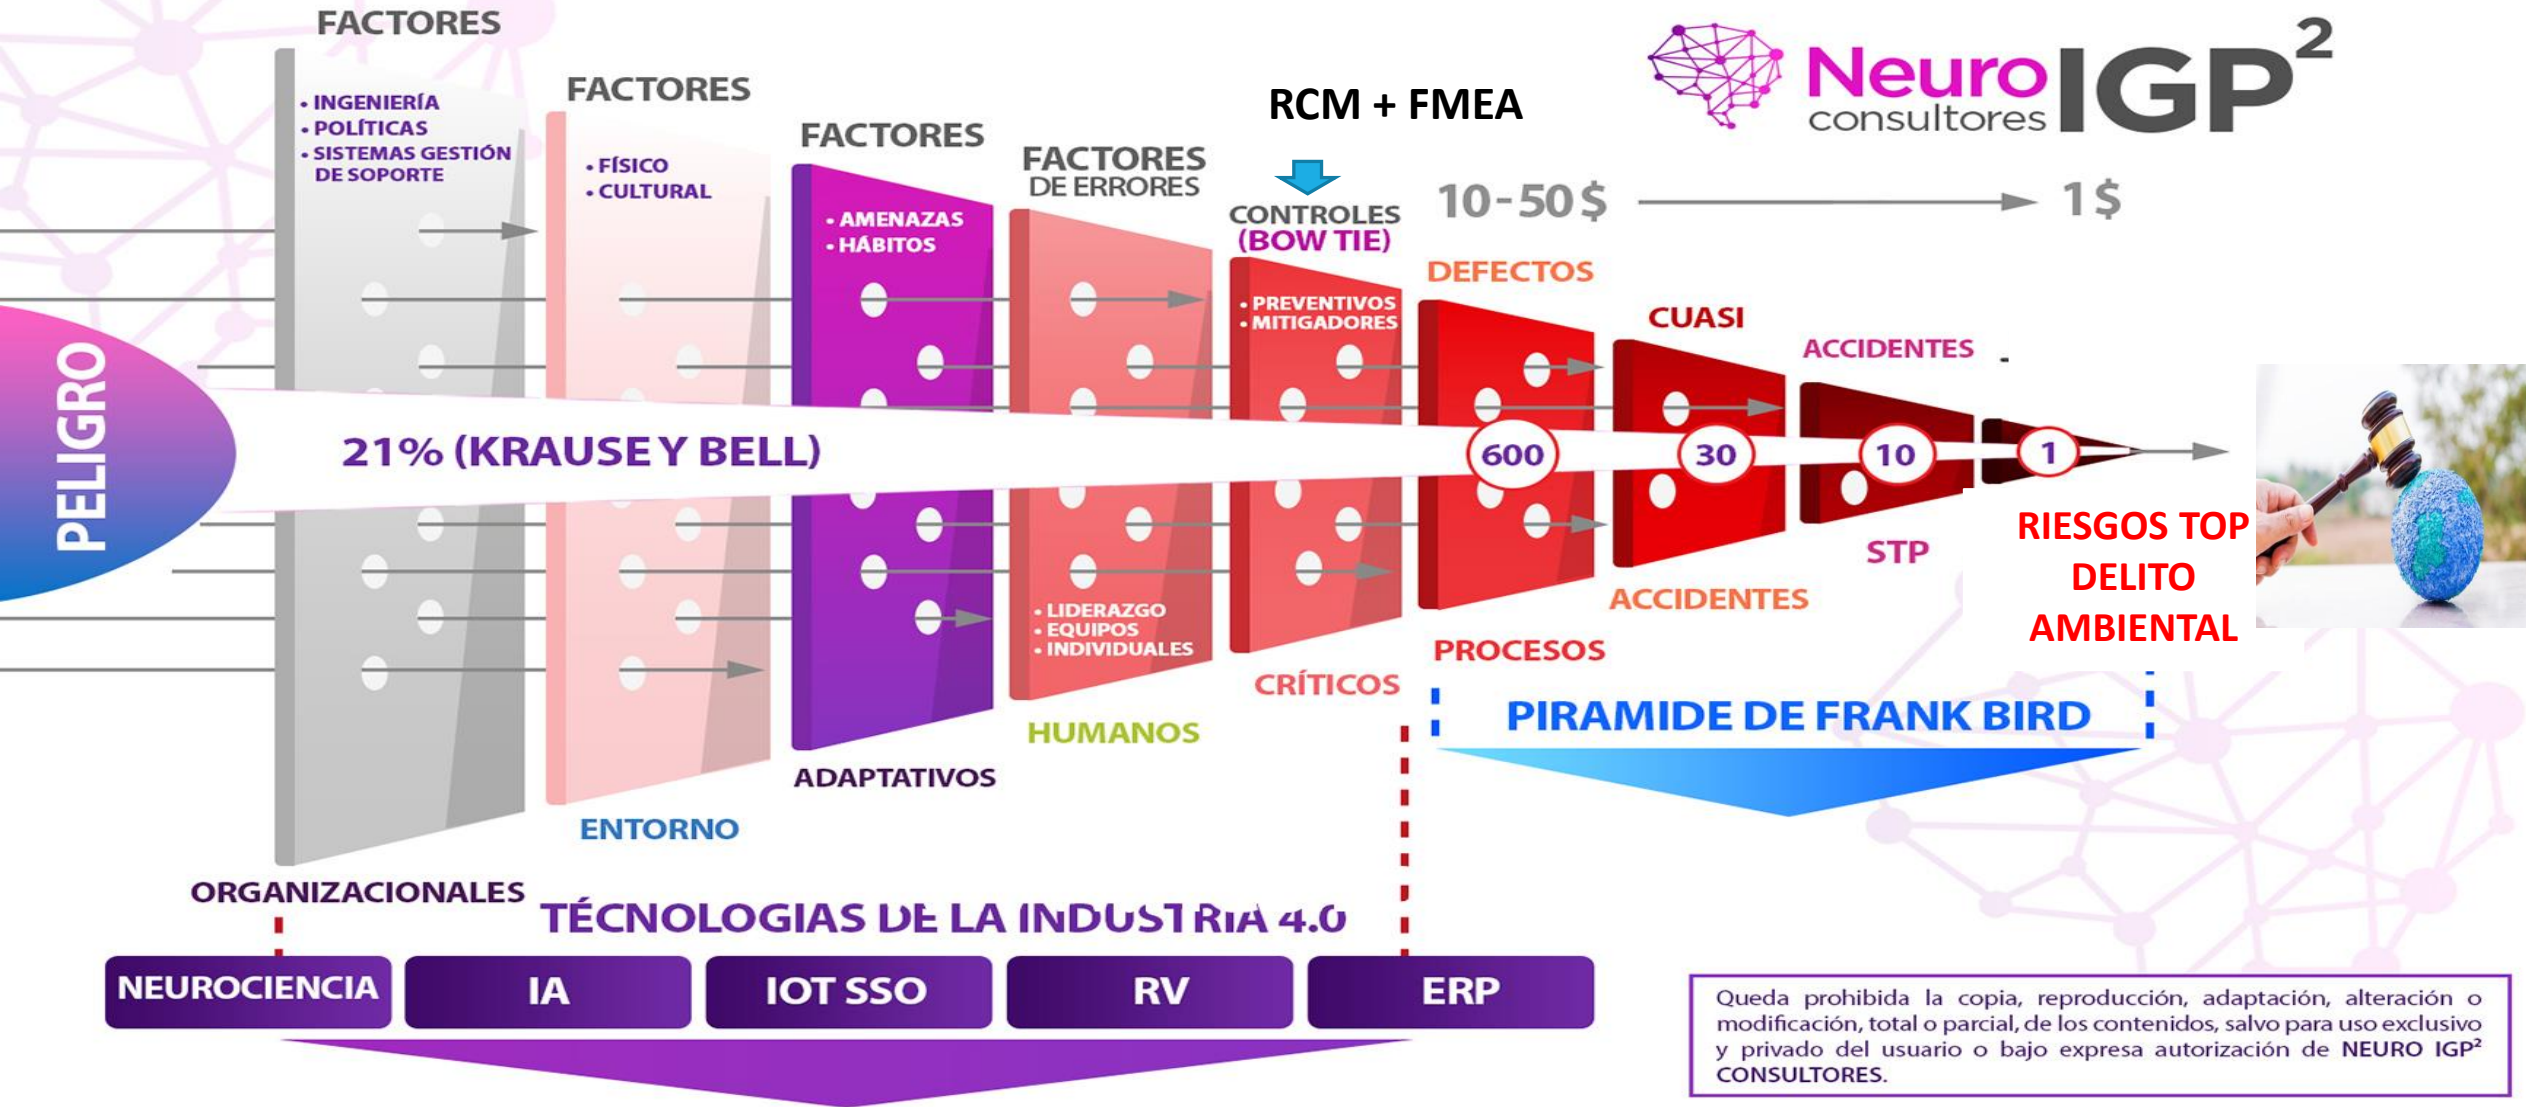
Neuro consultores IGP$^2$

RCM + FMEA

PELIGRO

FACTORES
• INGENIERÍA
• POLÍTICAS
• SISTEMAS GESTIÓN DE SOPORTE
ORGANIZACIONALES

FACTORES
• FÍSICO
• CULTURAL
ENTORNO

FACTORES
• AMENAZAS
• HÁBITOS
ADAPTATIVOS

FACTORES DE ERRORES
• LIDERAZGO
• EQUIPOS
• INDIVIDUALES
HUMANOS

CONTROLES (BOW TIE)
• PREVENTIVOS
• MITIGADORES
CRÍTICOS

10-50$ 1$

DEFECTOS
PROCESOS

CUASI
ACCIDENTES

ACCIDENTES
STP

21% (KRAUSE Y BELL)

600 30 10 1

RIESGOS TOP
DELITO
AMBIENTAL

PIRAMIDE DE FRANK BIRD

TÉCNOLOGIAS DE LA INDUSTRIA 4.0

NEUROCIENCIA | IA | IOT SSO | RV | ERP

Queda prohibida la copia, reproducción, adaptación, alteración o modificación, total o parcial, de los contenidos, salvo para uso exclusivo y privado del usuario o bajo expresa autorización de NEURO IGP$^2$ CONSULTORES.